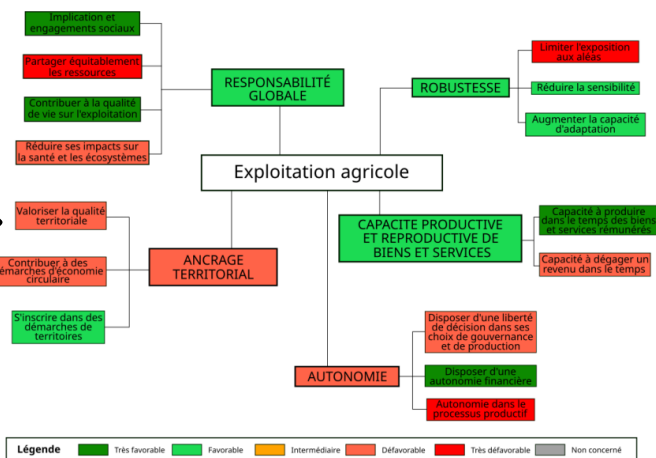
Implication et engagements sociaux

Partager équitablement les ressources

Contribuer à la qualité de vie sur l'exploitation

Réduire ses impacts sur la santé et les écosystèmes

RESPONSABILITÉ GLOBALE

ROBUSTESSE

Limiter l'exposition aux aléas

Réduire la sensibilité

Augmenter la capacité d'adaptation

Exploitation agricole

Valoriser la qualité territoriale

Contribuer à des démarches d'économie circulaire

S'inscrire dans des démarches de territoires

ANCRAGE TERRITORIAL

CAPACITE PRODUCTIVE ET REPRODUCTIVE DE BIENS ET SERVICES

Capacité à produire dans le temps des biens et services rémunérés

Capacité à dégager un revenu dans le temps

Disposer d'une liberté de décision dans ses choix de gouvernance et de production

AUTONOMIE

Disposer d'une autonomie financière

Autonomie dans le processus productif

Légende | Très favorable | Favorable | Intermédiaire | Défavorable | Très défavorable | Non concerné